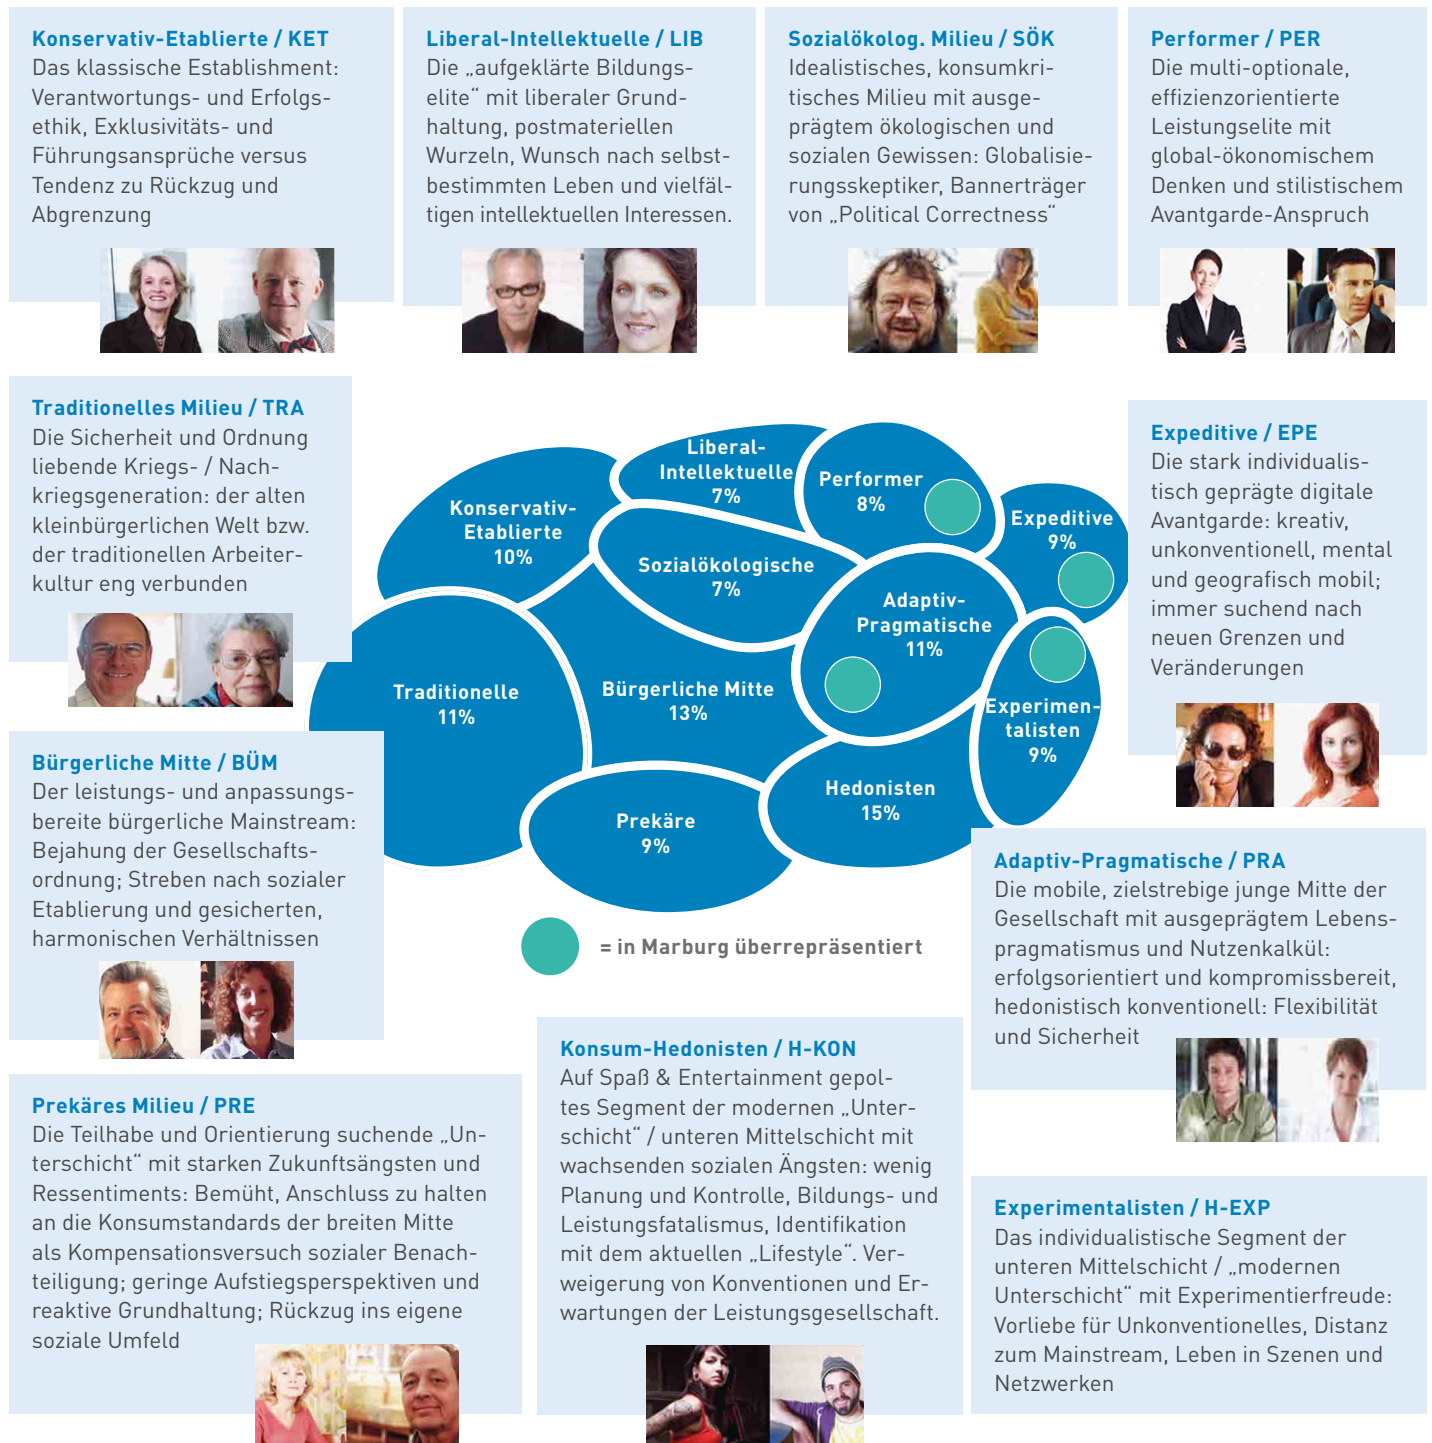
Konservativ-Etablierte / KET
Das klassische Establishment: Verantwortungs- und Erfolgsethik, Exklusivitäts- und Führungsansprüche versus Tendenz zu Rückzug und Abgrenzung

Liberal-Intellektuelle / LIB
Die „aufgeklärte Bildungselite" mit liberaler Grundhaltung, postmateriellen Wurzeln, Wunsch nach selbstbestimmten Leben und vielfältigen intellektuellen Interessen.

Sozialökolog. Milieu / SÖK
Idealistisches, konsumkritisches Milieu mit ausgeprägtem ökologischen und sozialen Gewissen: Globalisierungsskeptiker, Bannerträger von „Political Correctness"

Performer / PER
Die multi-optionale, effizienzorientierte Leistungselite mit global-ökonomischem Denken und stilistischem Avantgarde-Anspruch

Traditionelles Milieu / TRA
Die Sicherheit und Ordnung liebende Kriegs- / Nachkriegsgeneration: der alten kleinbürgerlichen Welt bzw. der traditionellen Arbeiterkultur eng verbunden

Liberal-Intellektuelle 7%
Performer 8%
Konservativ-Etablierte 10%
Sozialökologische 7%
Expeditive 9%
Adaptiv-Pragmatische 11%
Traditionelle 11%
Bürgerliche Mitte 13%
Experimentalisten 9%
Hedonisten 15%
Prekäre 9%

= in Marburg überrepräsentiert

Expeditive / EPE
Die stark individualistisch geprägte digitale Avantgarde: kreativ, unkonventionell, mental und geografisch mobil; immer suchend nach neuen Grenzen und Veränderungen

Bürgerliche Mitte / BÜM
Der leistungs- und anpassungsbereite bürgerliche Mainstream: Bejahung der Gesellschaftsordnung; Streben nach sozialer Etablierung und gesicherten, harmonischen Verhältnissen

Adaptiv-Pragmatische / PRA
Die mobile, zielstrebige junge Mitte der Gesellschaft mit ausgeprägtem Lebenspragmatismus und Nutzenkalkül: erfolgsorientiert und kompromissbereit, hedonistisch konventionell: Flexibilität und Sicherheit

Prekäres Milieu / PRE
Die Teilhabe und Orientierung suchende „Unterschicht" mit starken Zukunftsängsten und Ressentiments: Bemüht, Anschluss zu halten an die Konsumstandards der breiten Mitte als Kompensationsversuch sozialer Benachteiligung; geringe Aufstiegsperspektiven und reaktive Grundhaltung; Rückzug ins eigene soziale Umfeld

Konsum-Hedonisten / H-KON
Auf Spaß & Entertainment gepoltes Segment der modernen „Unterschicht" / unteren Mittelschicht mit wachsenden sozialen Ängsten: wenig Planung und Kontrolle, Bildungs- und Leistungsfatalismus, Identifikation mit dem aktuellen „Lifestyle". Verweigerung von Konventionen und Erwartungen der Leistungsgesellschaft.

Experimentalisten / H-EXP
Das individualistische Segment der unteren Mittelschicht / „modernen Unterschicht" mit Experimentierfreude: Vorliebe für Unkonventionelles, Distanz zum Mainstream, Leben in Szenen und Netzwerken